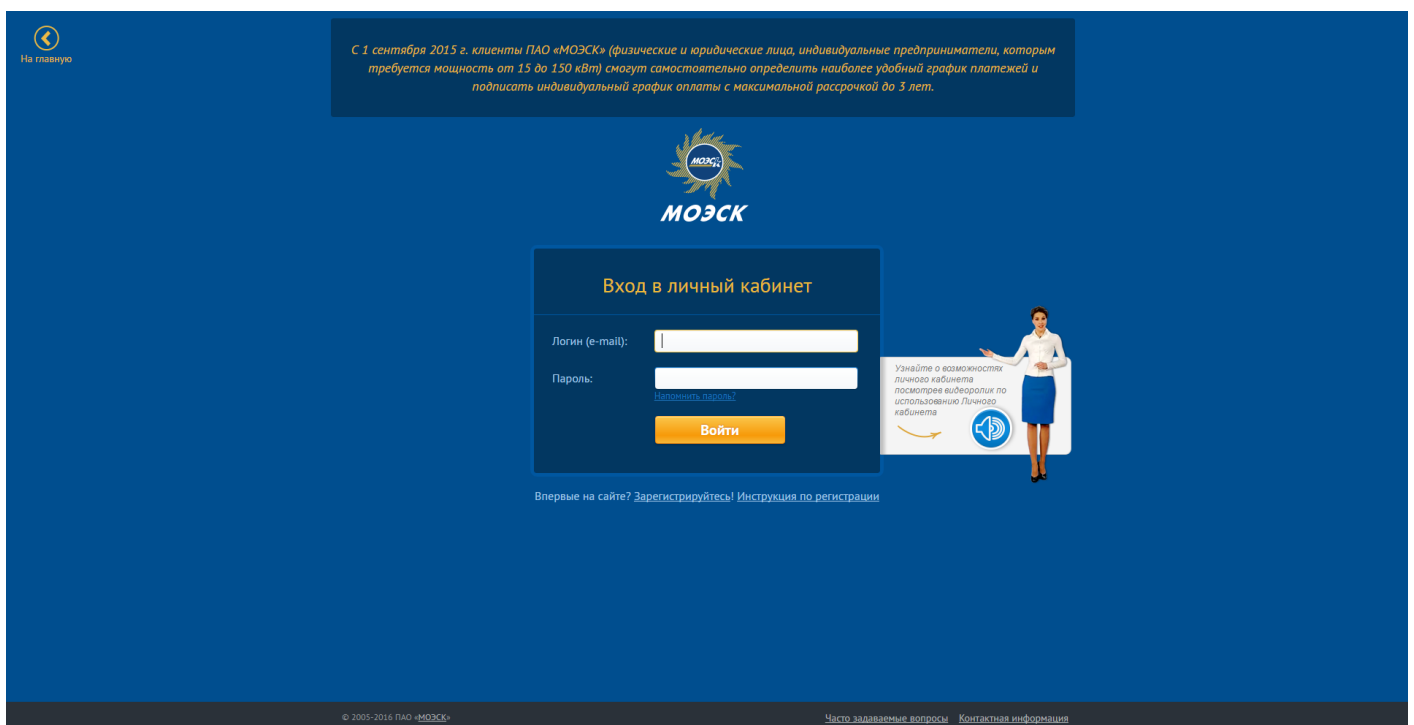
На главную

С 1 сентября 2015 г. клиенты ПАО «МОЭСК» (физические и юридические лица, индивидуальные предприниматели, которым требуется мощность от 15 до 150 кВт) смогут самостоятельно определить наиболее удобный график платежей и подписать индивидуальный график оплаты с максимальной рассрочкой до 3 лет.

МОЭСК

МОЭСК

Вход в личный кабинет

Логин (e-mail):

Пароль:

Напомнить пароль?

Войти

Узнайте о возможностях личного кабинета посмотрев видеоролик по использованию Личного кабинета

Впервые на сайте? Зарегистрируйтесь! Инструкция по регистрации

© 2005-2016 ПАО «МОЭСК»

Часто задаваемые вопросы Контактная информация